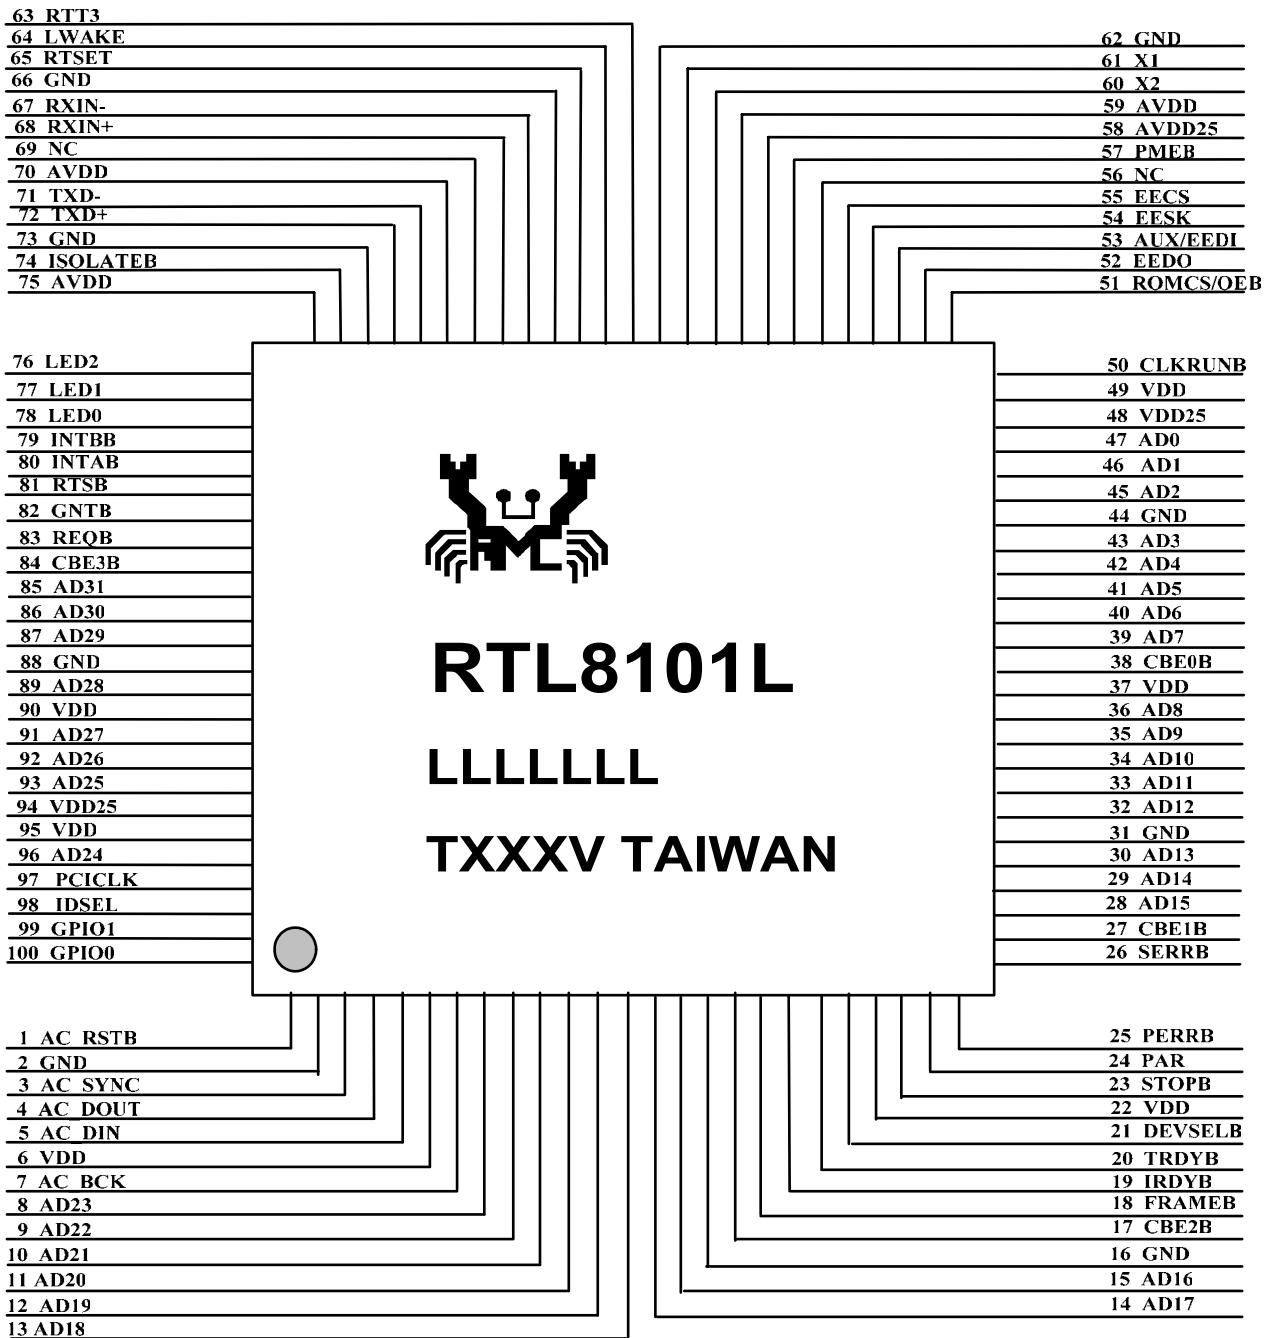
63 RTT3
64 LWAKE
65 RTSET
66 GND
67 RXIN-
68 RXIN+
69 NC
70 AVDD
71 TXD-
72 TXD+
73 GND
74 ISOLATEB
75 AVDD

62 GND
61 X1
60 X2
59 AVDD
58 AVDD25
57 PMEB
56 NC
55 EECS
54 EESK
53 AUX/EEDI
52 EEDO
51 ROMCS/OEB

76 LED2
77 LED1
78 LED0
79 INTBB
80 INTAB
81 RTSB
82 GNTB
83 REQB
84 CBE3B
85 AD31
86 AD30
87 AD29
88 GND
89 AD28
90 VDD
91 AD27
92 AD26
93 AD25
94 VDD25
95 VDD
96 AD24
97 PCICLK
98 IDSEL
99 GPIO1
100 GPIO0

RTL8101L
LLLLLLL
TXXXV TAIWAN

50 CLKRUNB
49 VDD
48 VDD25
47 AD0
46 AD1
45 AD2
44 GND
43 AD3
42 AD4
41 AD5
40 AD6
39 AD7
38 CBE0B
37 VDD
36 AD8
35 AD9
34 AD10
33 AD11
32 AD12
31 GND
30 AD13
29 AD14
28 AD15
27 CBE1B
26 SERRB

1 AC_RSTB
2 GND
3 AC_SYNC
4 AC_DOUT
5 AC_DIN
6 VDD
7 AC_BCK
8 AD23
9 AD22
10 AD21
11 AD20
12 AD19
13 AD18

25 PERRB
24 PAR
23 STOPB
22 VDD
21 DEVSELB
20 TRDYB
19 IRDYB
18 FRAMEB
17 CBE2B
16 GND
15 AD16
14 AD17